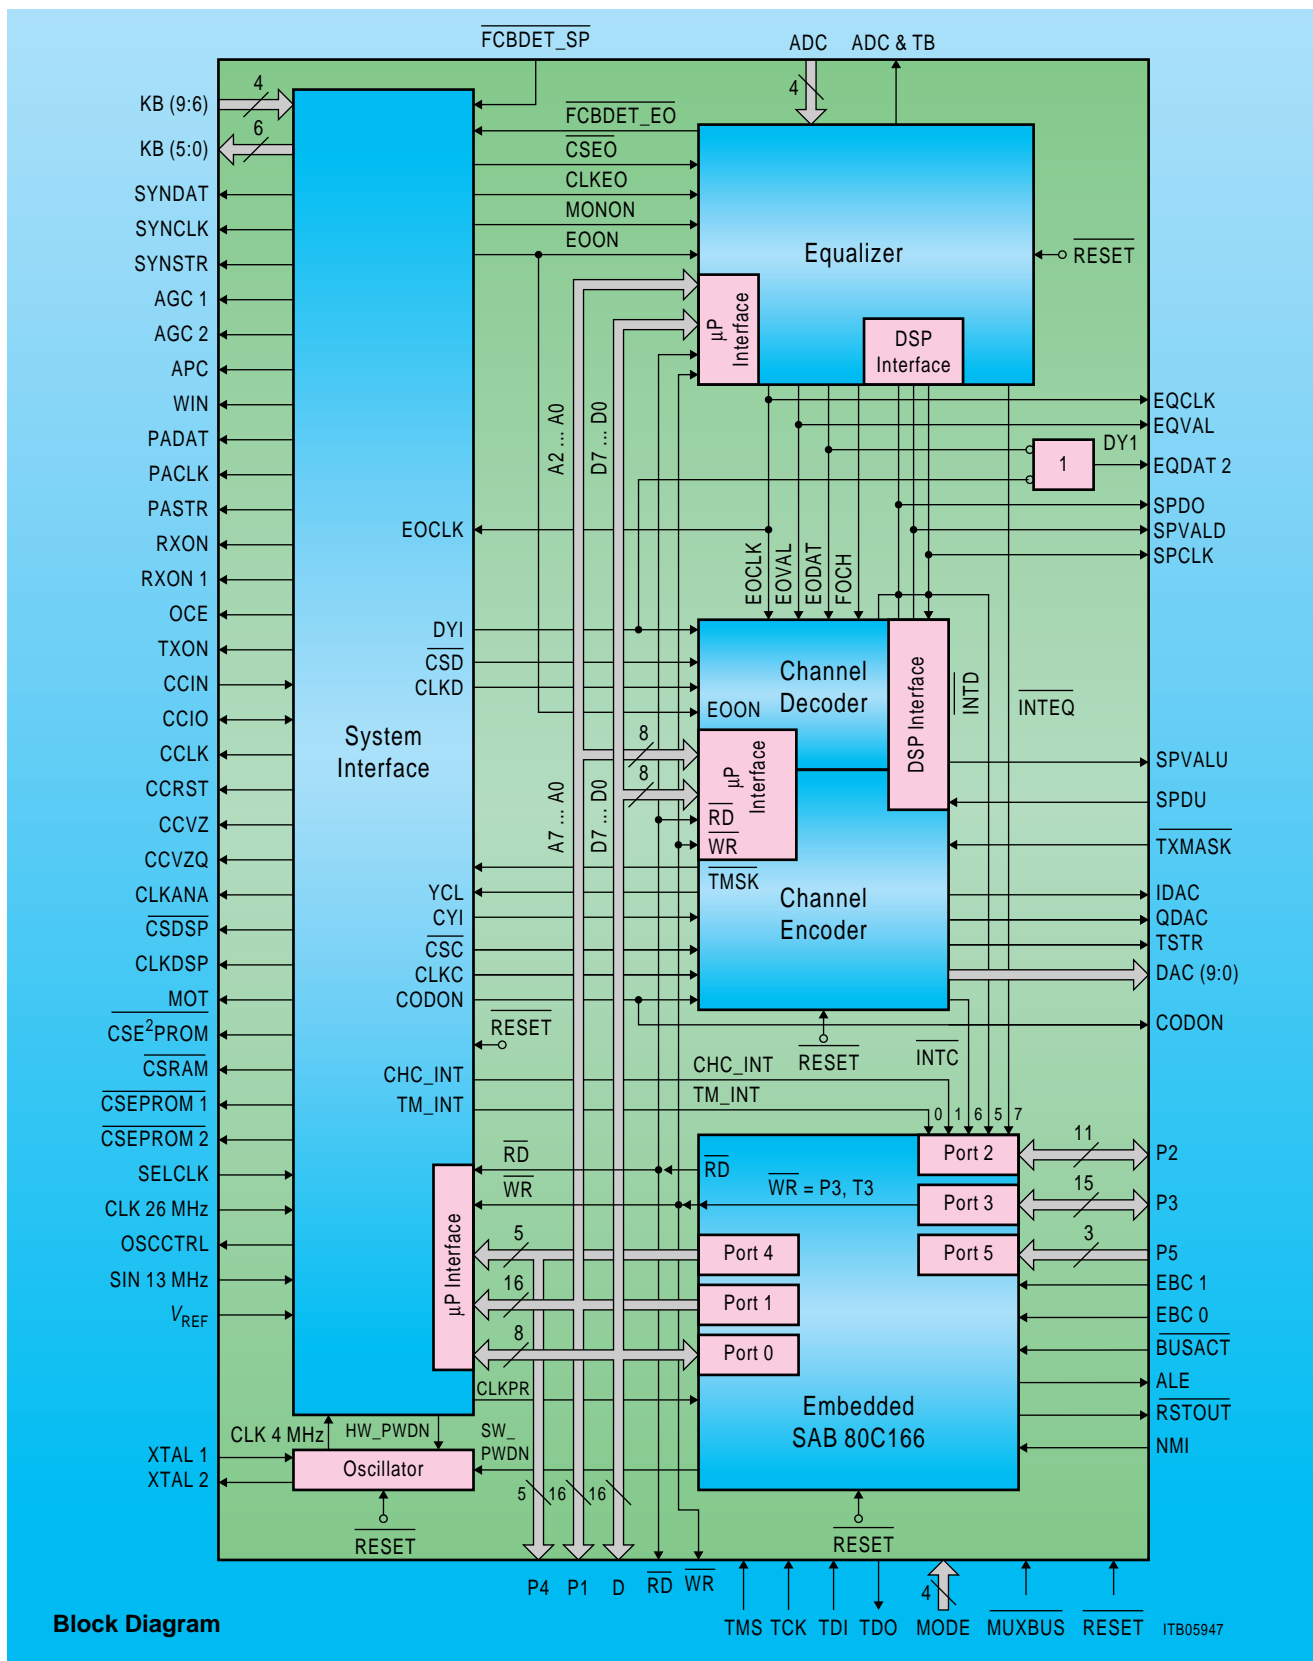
FCBDET_SP
ADC ADC & TB
4
KB (9:6)
4
6
KB (5:0)
FCBDET_EO
CSEO
CLKEO
MONON
EOON
SYNDAT
SYNCLK
SYNSTR
AGC 1
AGC 2
APC
WIN
PADAT
PACLK
PASTR
RXON
RXON 1
OCE
TXON
CCIN
CCIO
CCLK
CCRST
CCVZ
CCVZQ
CLKANA
CSDSP
CLKDSP
MOT
CSE$^2$PROM
CSRAM
CSEPROM 1
CSEPROM 2
SELCLK
CLK 26 MHz
OSCCTRL
SIN 13 MHz
$V_{REF}$
XTAL 1
XTAL 2
Equalizer
RESET
µP Interface
DSP Interface
A2 ... A0
D7 ... D0
EQCLK
EQVAL
1
DY1
EQDAT 2
SPDO
SPVALD
SPCLK
EOCLK
EOCLK
EOVAL
EODAT
FOCH
DYI
CSD
CLKD
Channel Decoder
EOON
DSP Interface
INTD
INTEQ
System Interface
8
8
A7 ... A0
D7 ... D0
µP Interface
RD
WR
TMSK
SPVALU
SPDU
TXMASK
YCL
CYI
CSC
CLKC
CODON
Channel Encoder
IDAC
QDAC
TSTR
DAC (9:0)
CODON
RESET
RESET
INTC
CHC_INT
TM_INT
CHC_INT
TM_INT
0 1 6 5 7
RD
WR
RD
WR = P3, T3
Port 2
Port 3
11
P2
15
P3
5
Port 4
Port 5
3
P5
16
Port 1
EBC 1
EBC 0
8
Port 0
BUSACT
µP Interface
CLKPR
Embedded SAB 80C166
ALE
RSTOUT
NMI
CLK 4 MHz
HW_PWDN
SW_ PWDN
Oscillator
5 16 16
RESET
RESET
P4 P1 D RD WR
TMS TCK TDI TDO
4
MODE
MUXBUS
RESET
Block Diagram
ITB05947